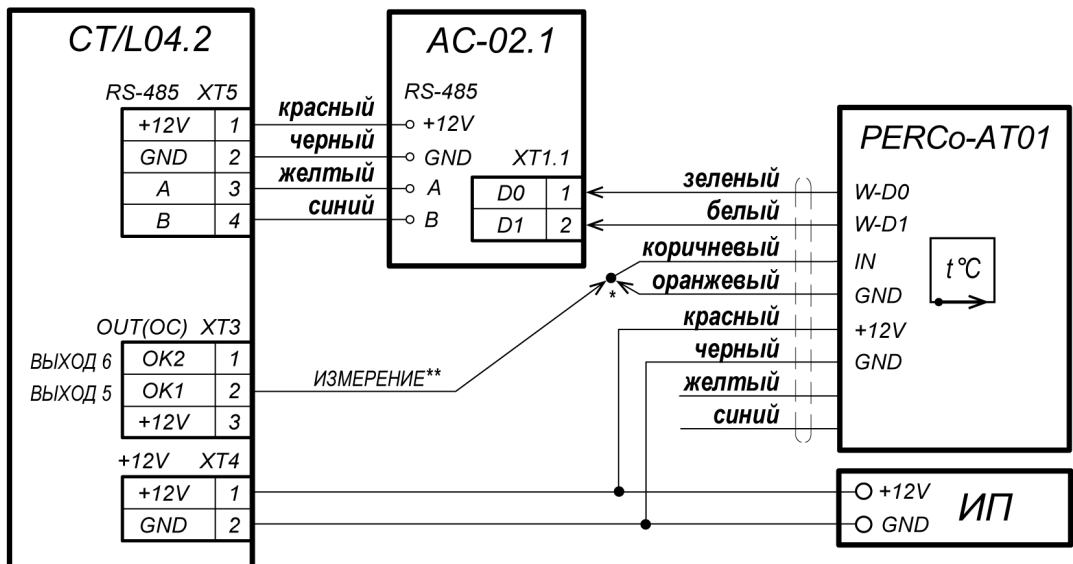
CT/L04.2

RS-485 XT5

| | |
|---|---|
| +12V | 1 |
| GND | 2 |
| A | 3 |
| B | 4 |

красный
черный
желтый
синий

AC-02.1

RS-485
+12V
GND
A
B

XT1.1

| | |
|---|---|
| D0 | 1 |
| D1 | 2 |

PERCo-AT01

зеленый
белый
коричневый
оранжевый
красный
черный
желтый
синий

W-D0
W-D1
IN
GND
+12V
GND

t°C

OUT(OC) XT3

| | | |
|---|---|---|
| ВЫХОД 6 | OK2 | 1 |
| ВЫХОД 5 | OK1 | 2 |
| | +12V | 3 |

ИЗМЕРЕНИЕ**

*

+12V XT4

| | |
|---|---|
| +12V | 1 |
| GND | 2 |

+12V
GND
ИП